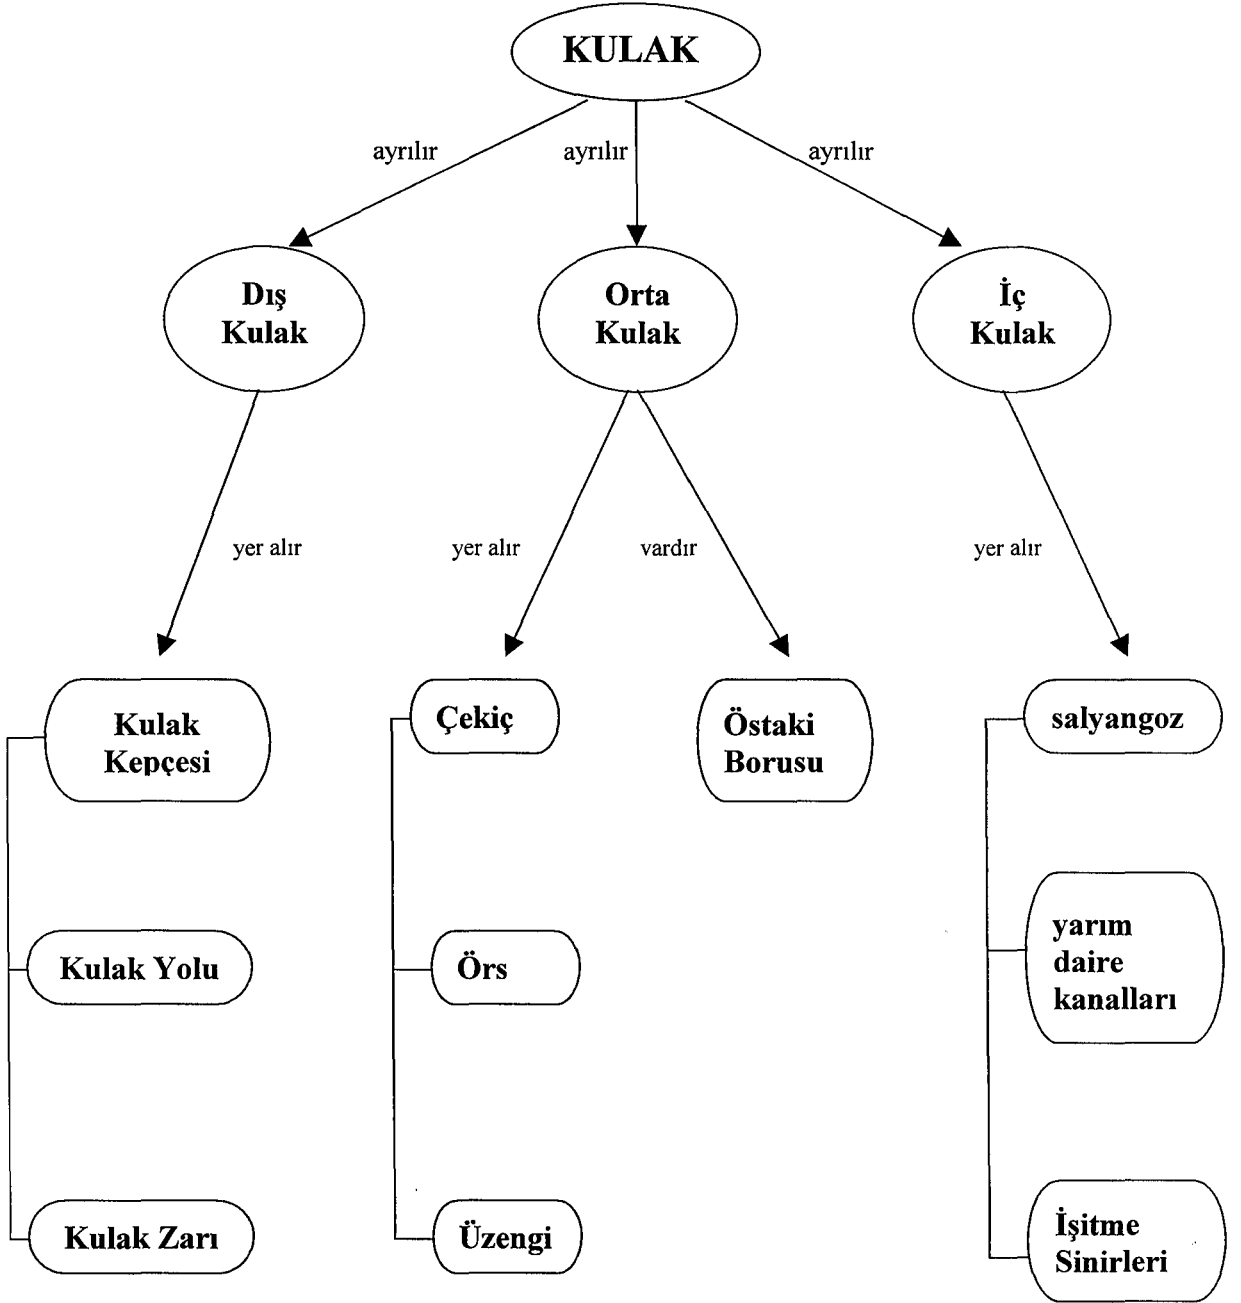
KULAK

ayrılır
ayrılır
ayrılır

Dış Kulak
Orta Kulak
İç Kulak

yer alır
yer alır
vardır
yer alır

Kulak Kepçesi
Kulak Yolu
Kulak Zarı

Çekiç
Örs
Üzengi

Östaki Borusu

salyangoz
yarım daire kanalları
İşitme Sinirleri